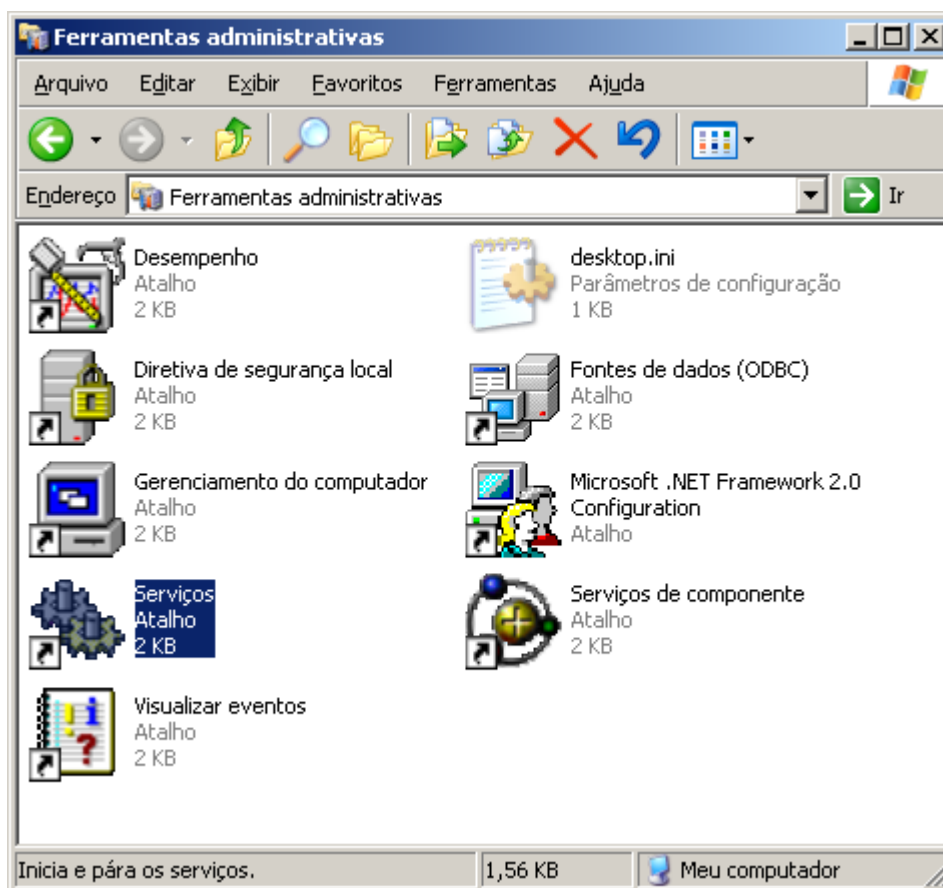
Ferramentas administrativas

Arquivo Editar Exibir Favoritos Ferramentas Ajuda

Endereço Ferramentas administrativas Ir

Desempenho
Atalho
2 KB

desktop.ini
Parâmetros de configuração
1 KB

Diretiva de segurança local
Atalho
2 KB

Fontes de dados (ODBC)
Atalho
2 KB

Gerenciamento do computador
Atalho
2 KB

Microsoft .NET Framework 2.0 Configuration
Atalho

Serviços
Atalho
2 KB

Serviços de componente
Atalho
2 KB

Visualizar eventos
Atalho
2 KB

Inicia e pára os serviços. 1,56 KB Meu computador